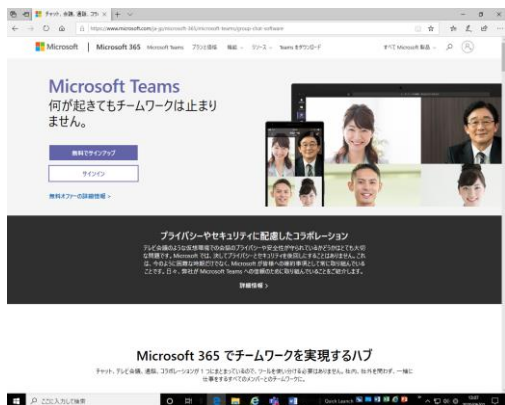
チャット、会議、通話、コラ

https://www.microsoft.com/ja-jp/microsoft-365/microsoft-teams/group-chat-software

Microsoft | Microsoft 365 Microsoft Teams プランと価格 機能 リソース Teams をダウンロード すべての Microsoft 製品

Microsoft Teams
何が起きてもチームワークは止まりません。

無料でサインアップ

サインイン

無料オファーの詳細情報 >

プライバシーやセキュリティに配慮したコラボレーション

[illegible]

詳細情報 >

Microsoft 365 でチームワークを実現するハブ

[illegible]

ここに入力して検索